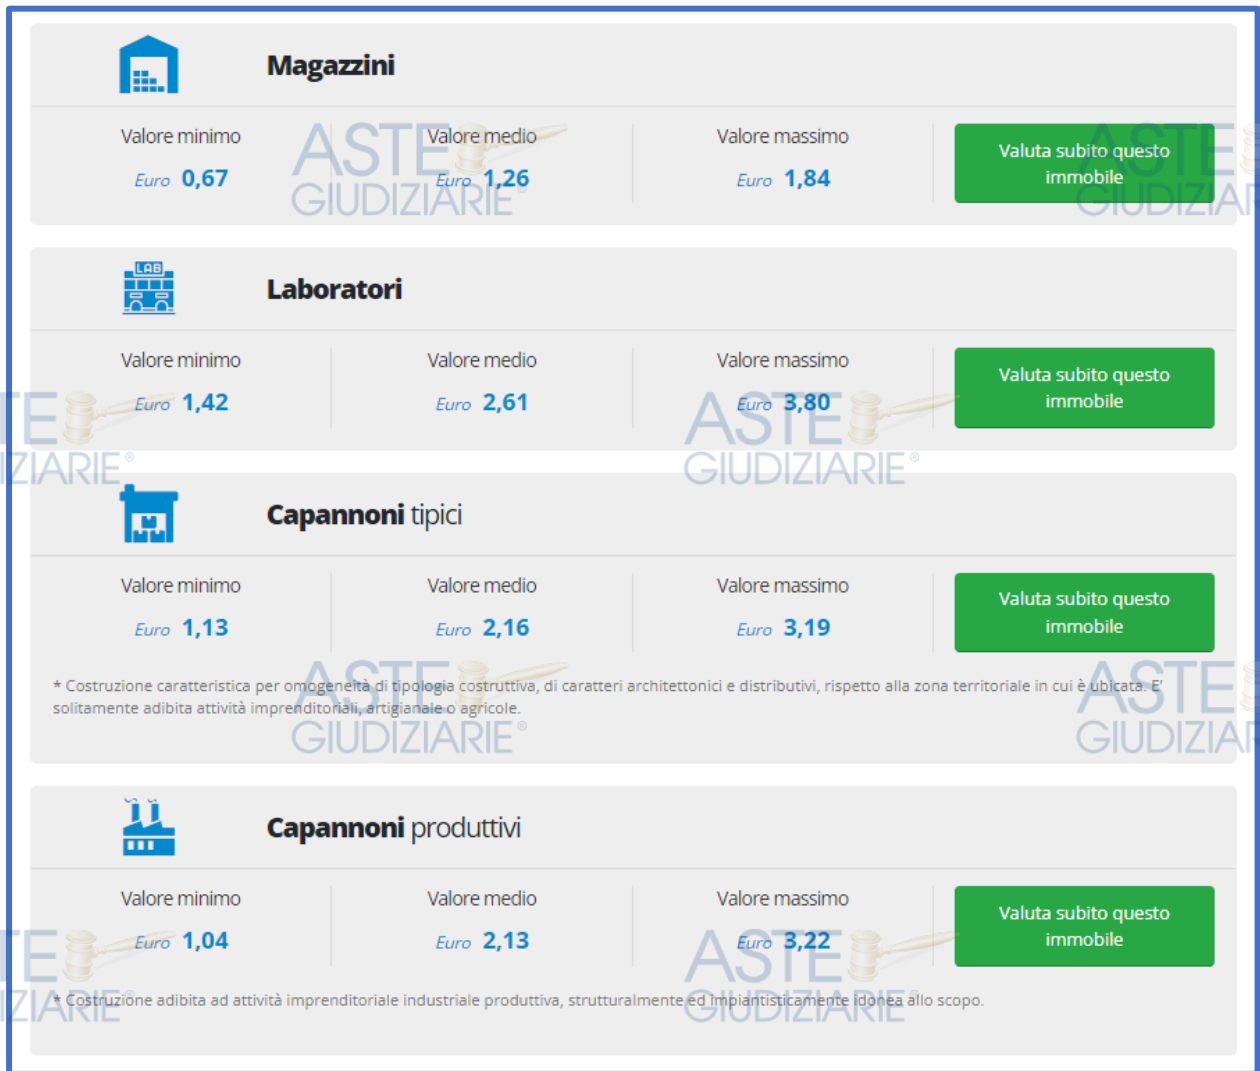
Magazzini

Valore minimo
Euro 0,67

Valore medio
Euro 1,26

Valore massimo
Euro 1,84

Valuta subito questo immobile

Laboratori

Valore minimo
Euro 1,42

Valore medio
Euro 2,61

Valore massimo
Euro 3,80

Valuta subito questo immobile

Capannoni tipici

Valore minimo
Euro 1,13

Valore medio
Euro 2,16

Valore massimo
Euro 3,19

Valuta subito questo immobile

* Costruzione caratteristica per omogeneità di tipologia costruttiva, di caratteri architettonici e distributivi, rispetto alla zona territoriale in cui è ubicata. E' solitamente adibita attività imprenditoriali, artigianale o agricole.

Capannoni produttivi

Valore minimo
Euro 1,04

Valore medio
Euro 2,13

Valore massimo
Euro 3,22

Valuta subito questo immobile

* Costruzione adibita ad attività imprenditoriale industriale produttiva, strutturalmente ed impiantisticamente idonea allo scopo.

ASTE GIUDIZIARIE®